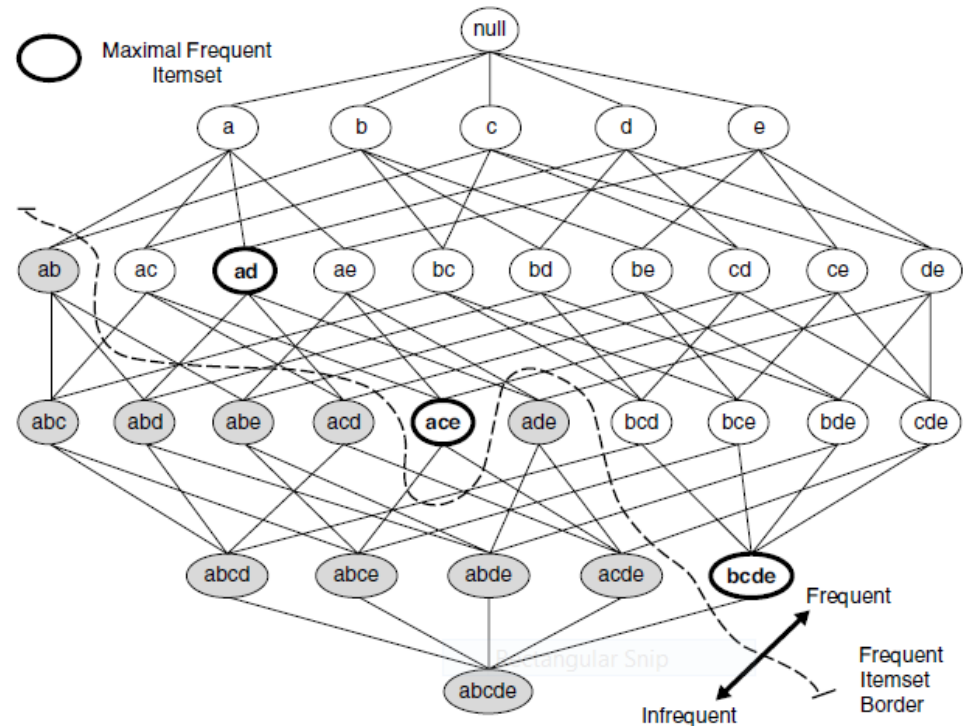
Maximal Frequent Itemset

null

a
b
c
d
e

ab
ac
ad
ae
bc
bd
be
cd
ce
de

abc
abd
abe
acd
ace
ade
bcd
bce
bde
cde

abcd
abce
abde
acde
bcde

Frequent

Rectangular Snip

Frequent Itemset Border

abcde

Infrequent